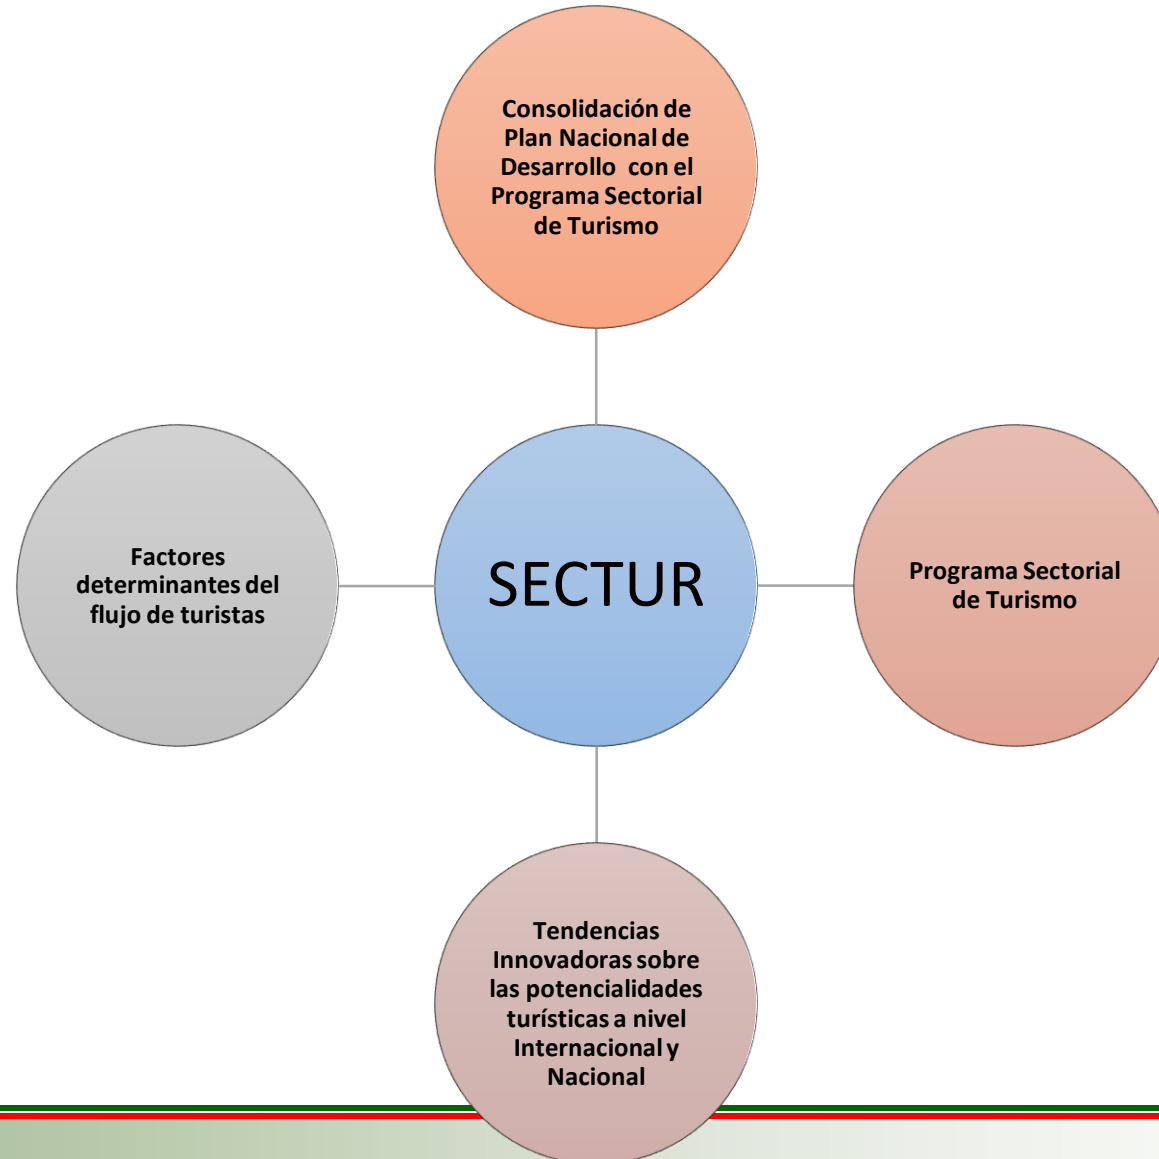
Consolidación de Plan Nacional de Desarrollo con el Programa Sectorial de Turismo

Factores determinantes del flujo de turistas

SECTUR

Programa Sectorial de Turismo

Tendencias Innovadoras sobre las potencialidades turísticas a nivel Internacional y Nacional